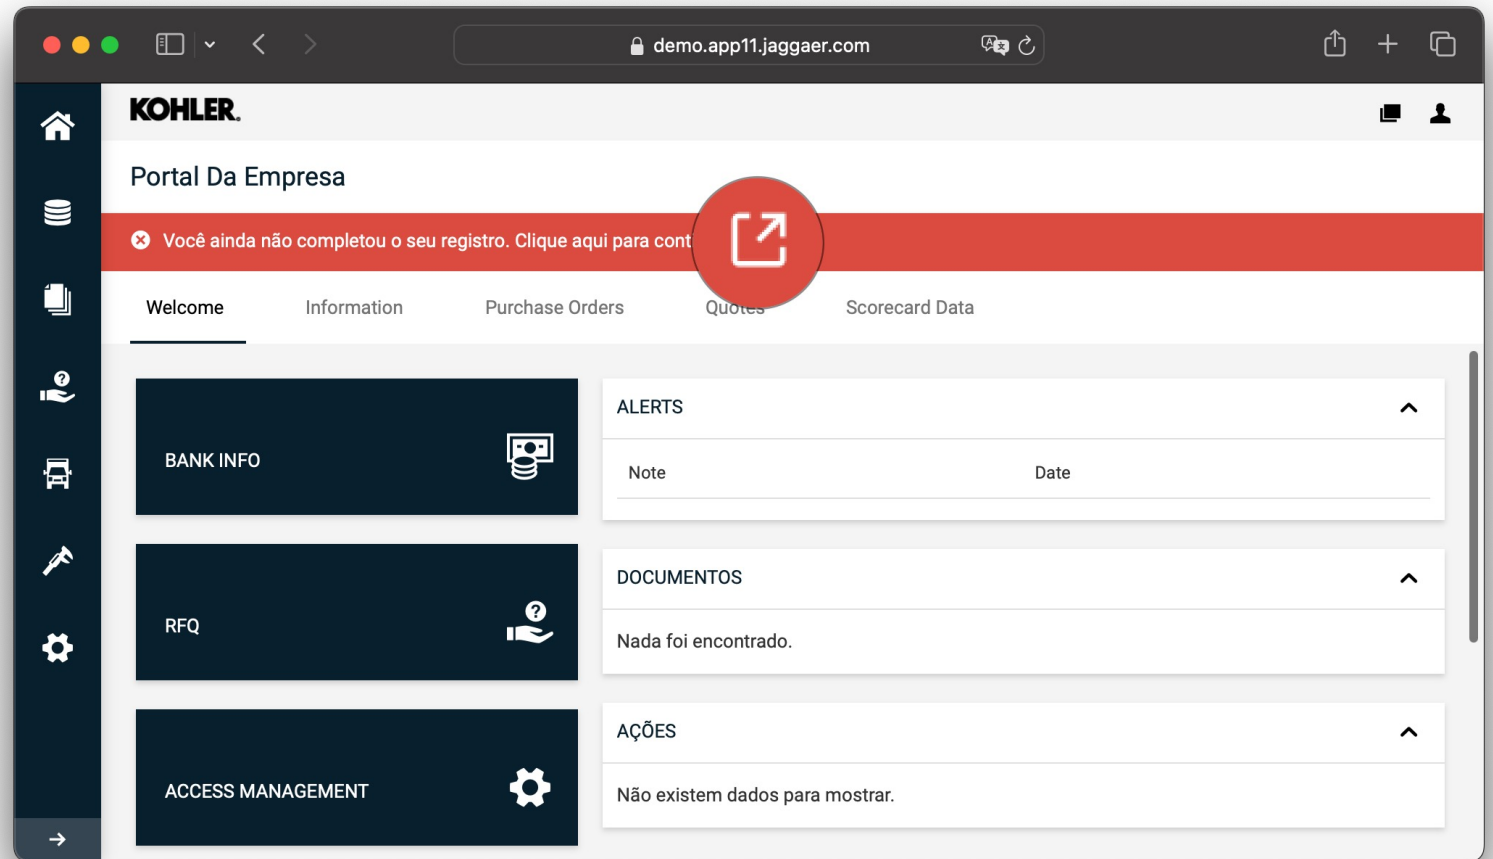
demo.app11.jaggaer.com

KOHLER.

Portal Da Empresa

Você ainda não completou o seu registro. Clique aqui para cont

Welcome | Information | Purchase Orders | Quotes | Scorecard Data

BANK INFO

RFQ

ACCESS MANAGEMENT

ALERTS

| Note | Date |
|---|---|

DOCUMENTOS

Nada foi encontrado.

AÇÕES

Não existem dados para mostrar.